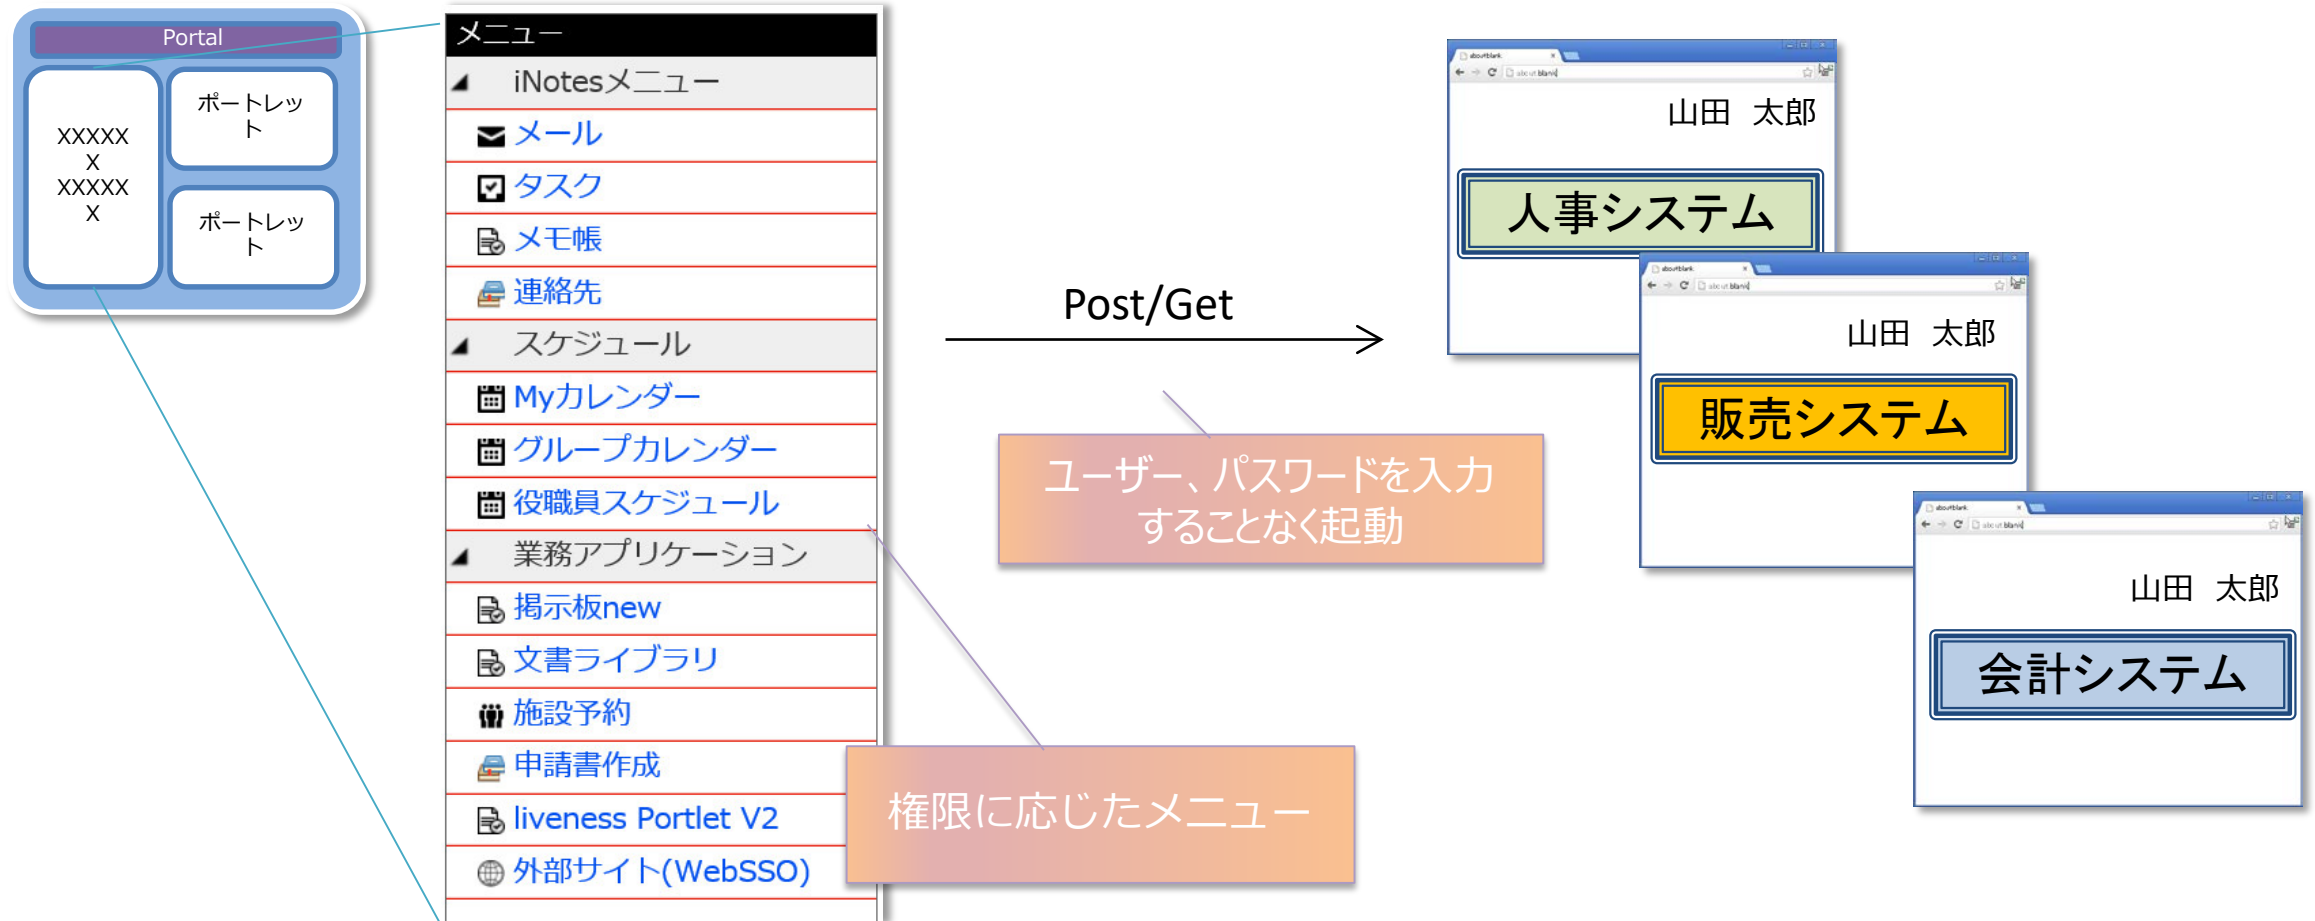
Portal

XXXXX
X
XXXXX
X

ポートレット

ポートレット

メニュー

iNotesメニュー

メール

タスク

メモ帳

連絡先

スケジュール

Myカレンダー

グループカレンダー

役職員スケジュール

業務アプリケーション

掲示板new

文書ライブラリ

施設予約

申請書作成

liveness Portlet V2

外部サイト(WebSSO)

Post/Get

ユーザー、パスワードを入力することなく起動

権限に応じたメニュー

about:blank

山田　太郎

人事システム

about:blank

山田　太郎

販売システム

about:blank

山田　太郎

会計システム